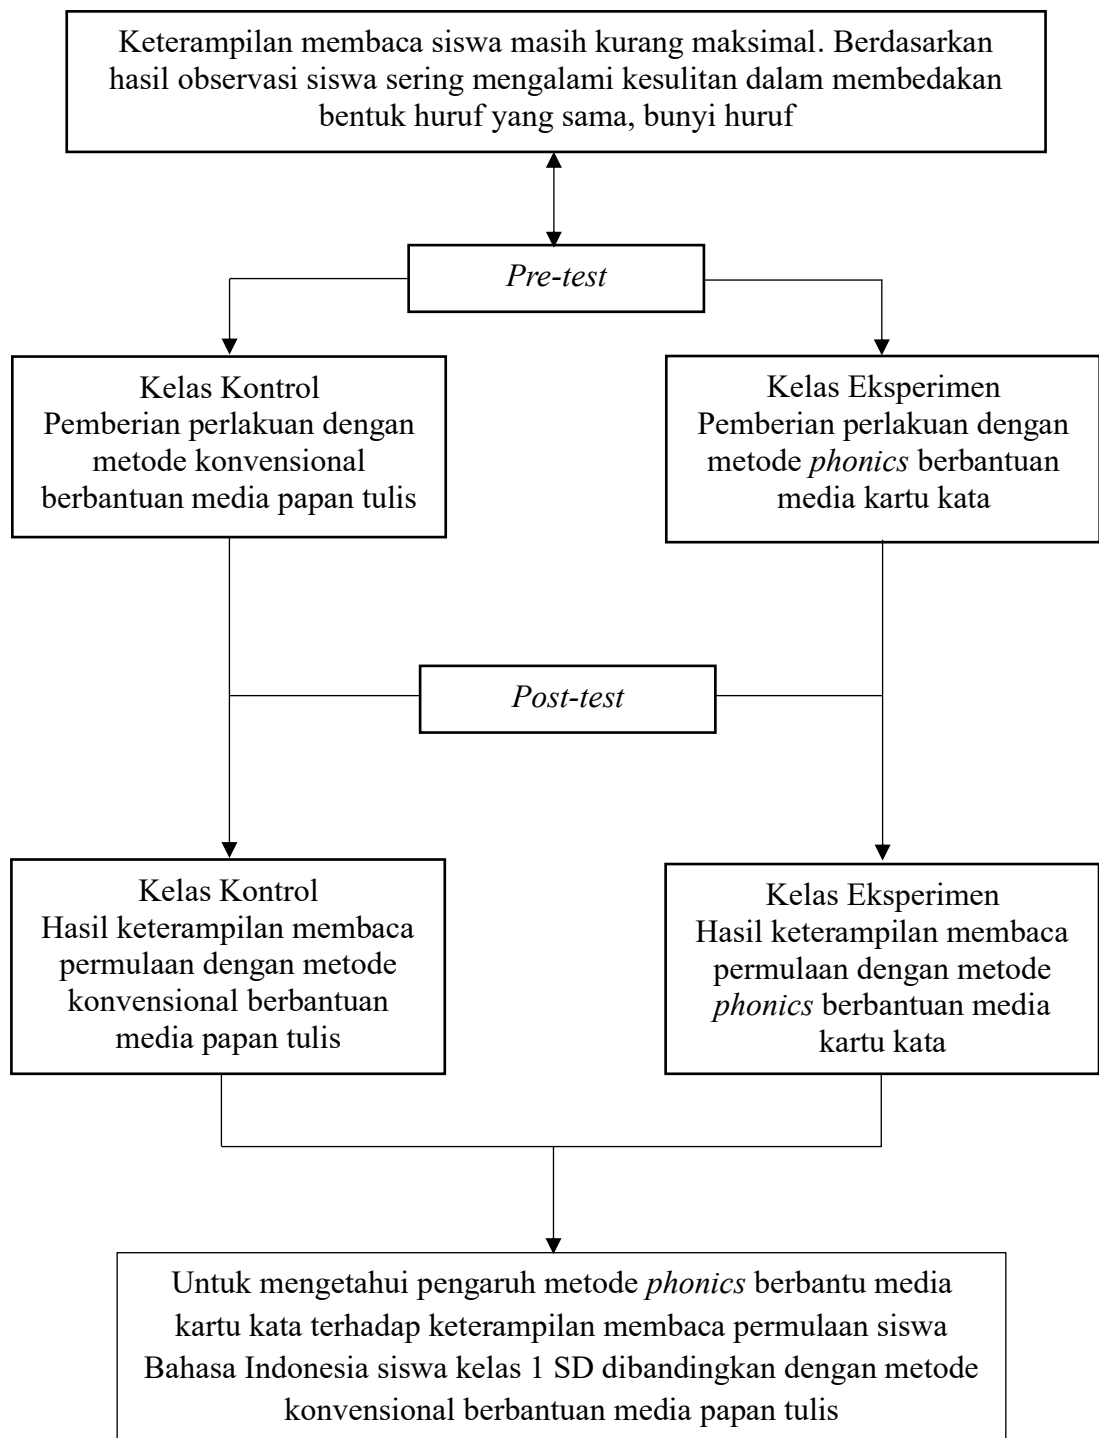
Keterampilan membaca siswa masih kurang maksimal. Berdasarkan hasil observasi siswa sering mengalami kesulitan dalam membedakan bentuk huruf yang sama, bunyi huruf

Pre-test

Kelas Kontrol
Pemberian perlakuan dengan metode konvensional berbantuan media papan tulis

Kelas Eksperimen
Pemberian perlakuan dengan metode phonics berbantuan media kartu kata

Post-test

Kelas Kontrol
Hasil keterampilan membaca permulaan dengan metode konvensional berbantuan media papan tulis

Kelas Eksperimen
Hasil keterampilan membaca permulaan dengan metode phonics berbantuan media kartu kata

Untuk mengetahui pengaruh metode phonics berbantu media kartu kata terhadap keterampilan membaca permulaan siswa Bahasa Indonesia siswa kelas 1 SD dibandingkan dengan metode konvensional berbantuan media papan tulis